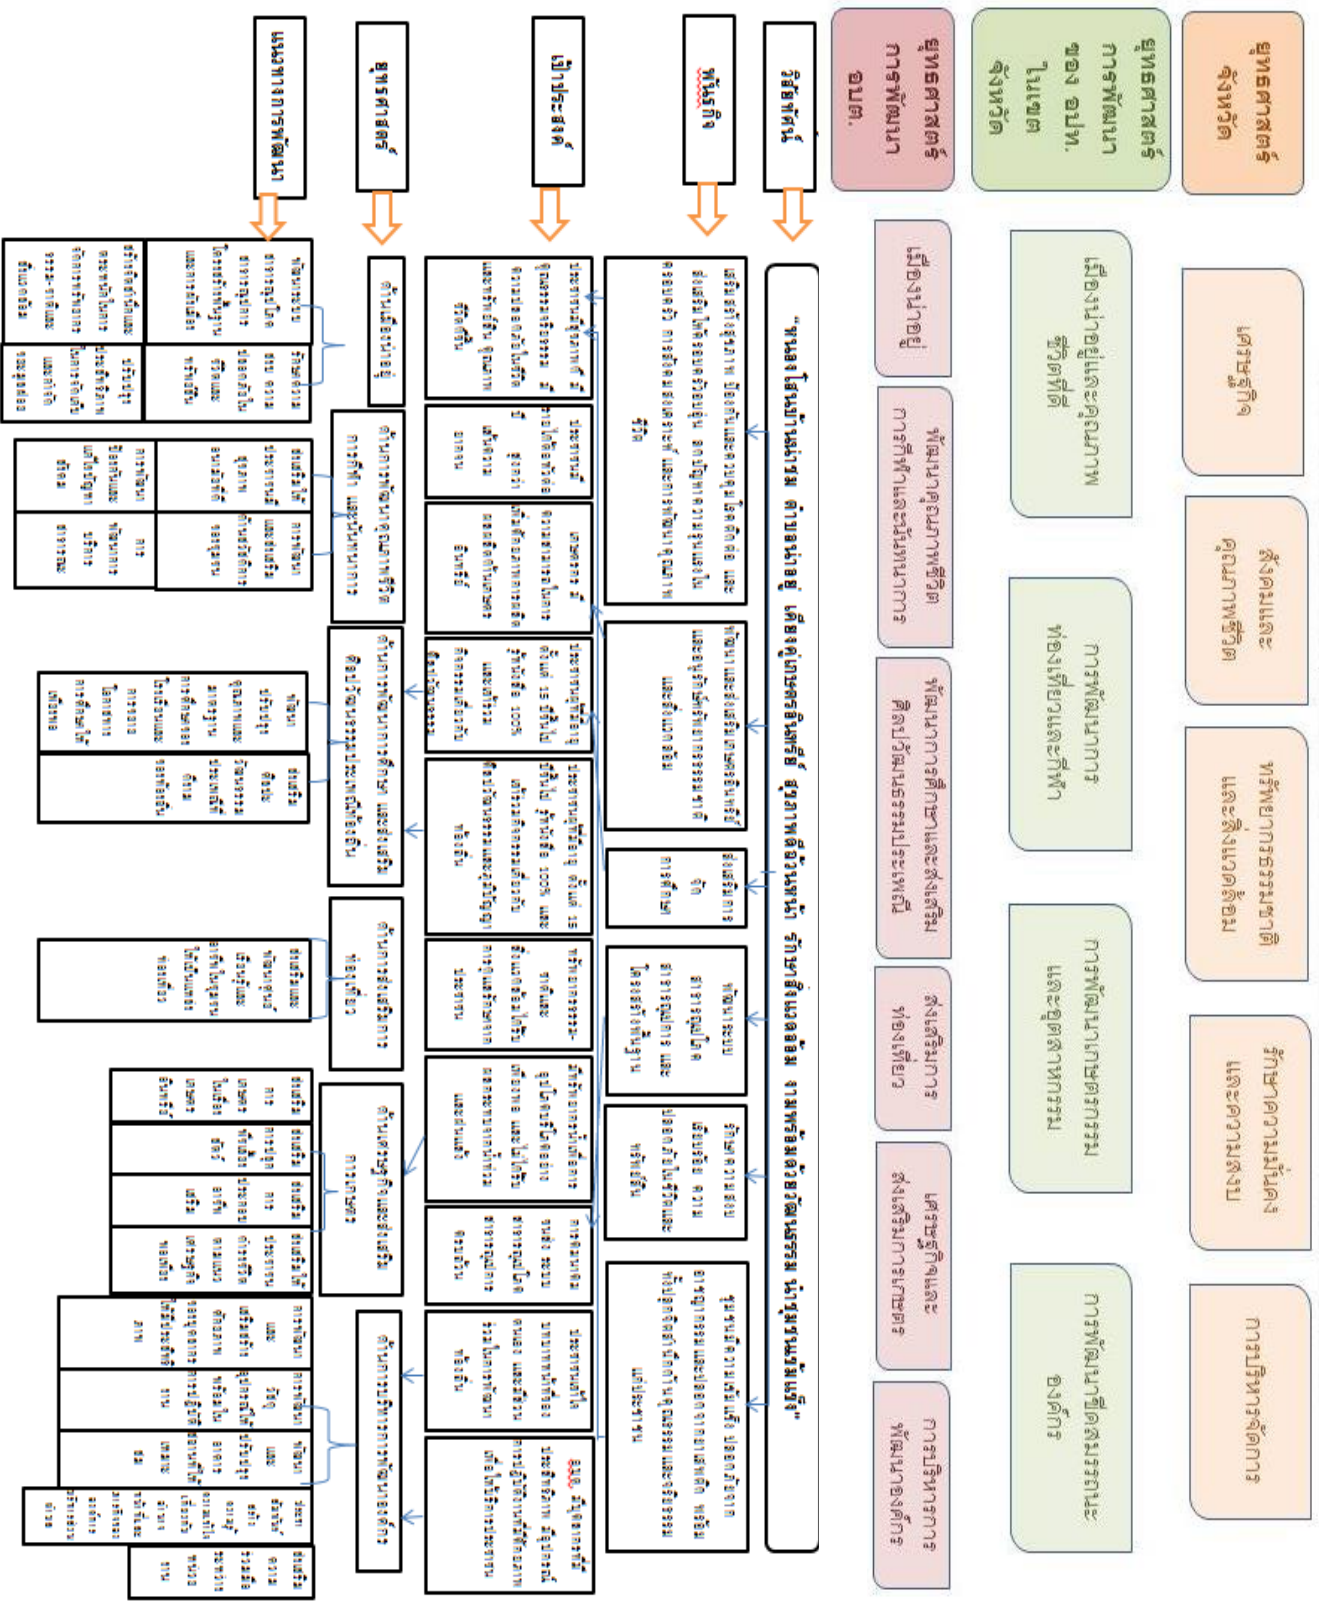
ยุทธศาสตร์จังหวัด

ยุทธศาสตร์การพัฒนาของ อปท. ในเขตจังหวัด

ยุทธศาสตร์การพัฒนา อบต.

วิสัยทัศน์

พันธกิจ

เป้าประสงค์

ยุทธศาสตร์

แนวทางการพัฒนา

เศรษฐกิจ

สังคมและคุณภาพชีวิต

ทรัพยากรธรรมชาติและสิ่งแวดล้อม

การบริหารจัดการ

โครงสร้างพื้นฐาน

การพัฒนาคุณภาพชีวิต

การพัฒนาด้านการศึกษา

การพัฒนาด้านการท่องเที่ยว

การพัฒนาด้านการบริหารจัดการ

โครงสร้างพื้นฐาน

การพัฒนาคุณภาพชีวิตและความปลอดภัย

การพัฒนาการศึกษาและส่งเสริมศิลปวัฒนธรรม

ส่งเสริมการท่องเที่ยว

ส่งเสริมการเกษตรและเศรษฐกิจ

การบริหารจัดการที่ดี

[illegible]

ด้านโครงสร้างพื้นฐาน

ด้านการพัฒนาคุณภาพชีวิต

ด้านการพัฒนาการศึกษา และส่งเสริมศิลปวัฒนธรรม

ด้านการส่งเสริมการท่องเที่ยว

ด้านเศรษฐกิจและส่งเสริมการเกษตร

ด้านการบริหารจัดการ

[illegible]